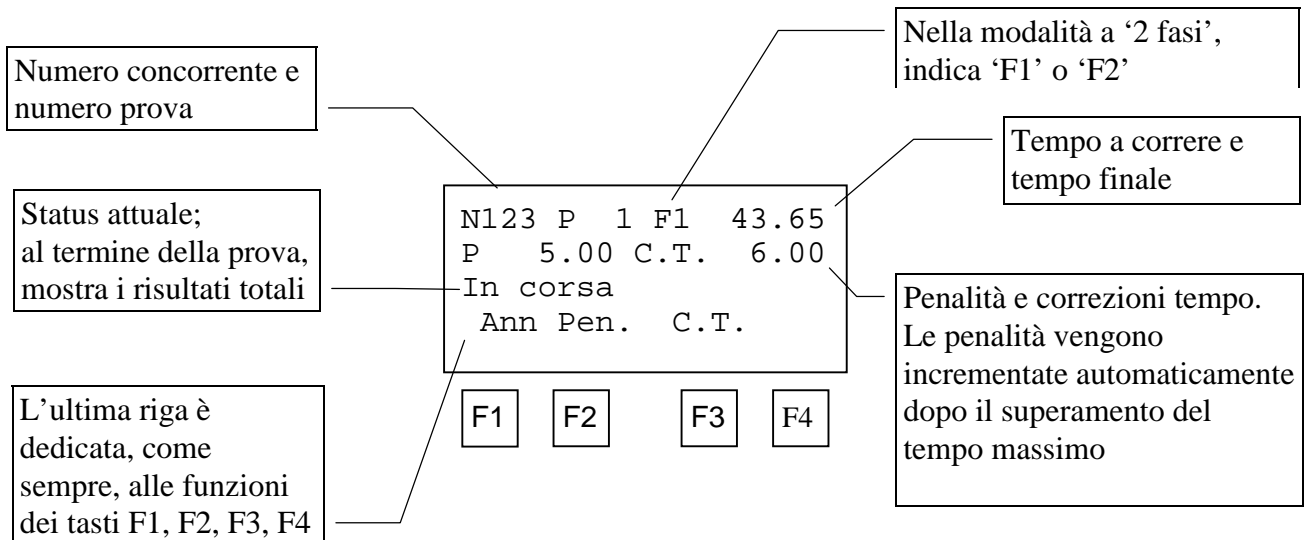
Numero concorrente e numero prova

Nella modalità a '2 fasi', indica 'F1' o 'F2'

Tempo a correre e tempo finale

Status attuale; al termine della prova, mostra i risultati totali

N123 P 1 F1 43.65
P 5.00 C.T. 6.00
In corsa
Ann Pen. C.T.

Penalità e correzioni tempo. Le penalità vengono incrementate automaticamente dopo il superamento del tempo massimo

F1 F2 F3 F4

L'ultima riga è dedicata, come sempre, alle funzioni dei tasti F1, F2, F3, F4